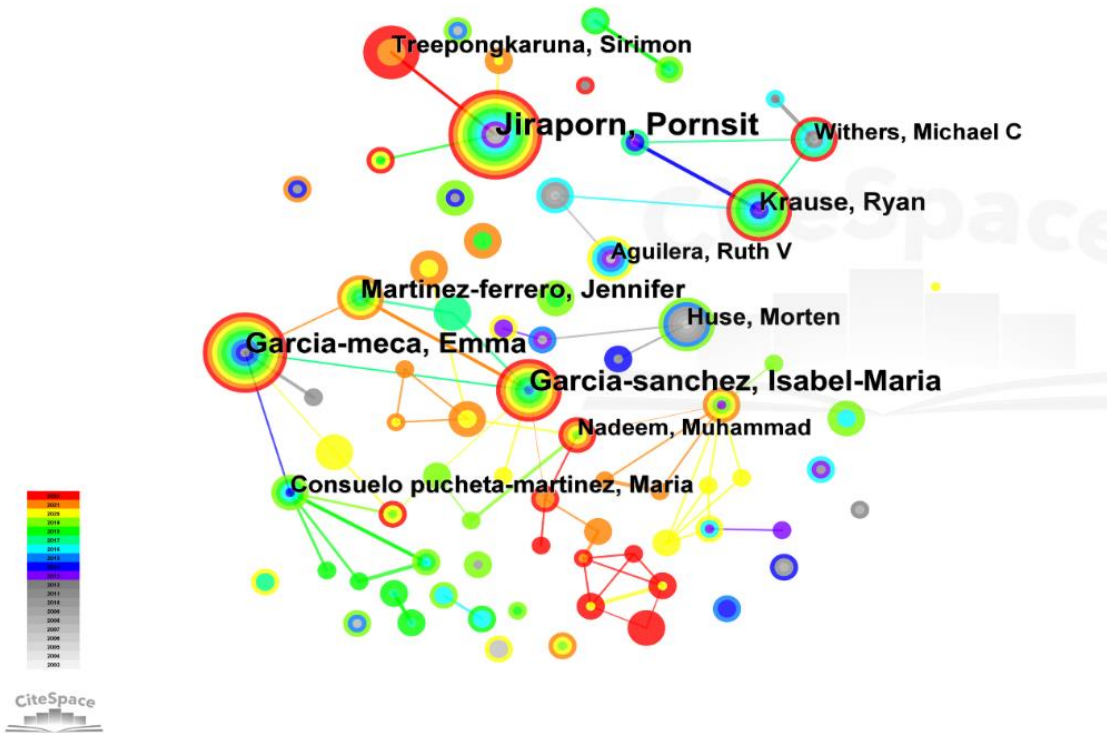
Treepongkaruna, Sirimon

Jiraporn, Pornsit

Withers, Michael C

Krause, Ryan

Aguilera, Ruth V

Martinez-ferrero, Jennifer

Huse, Morten

Garcia-meca, Emma

Garcia-sanchez, Isabel-Maria

Nadeem, Muhammad

Consuelo pucheta-martinez, Maria

CiteSpace

CiteSpace

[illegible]